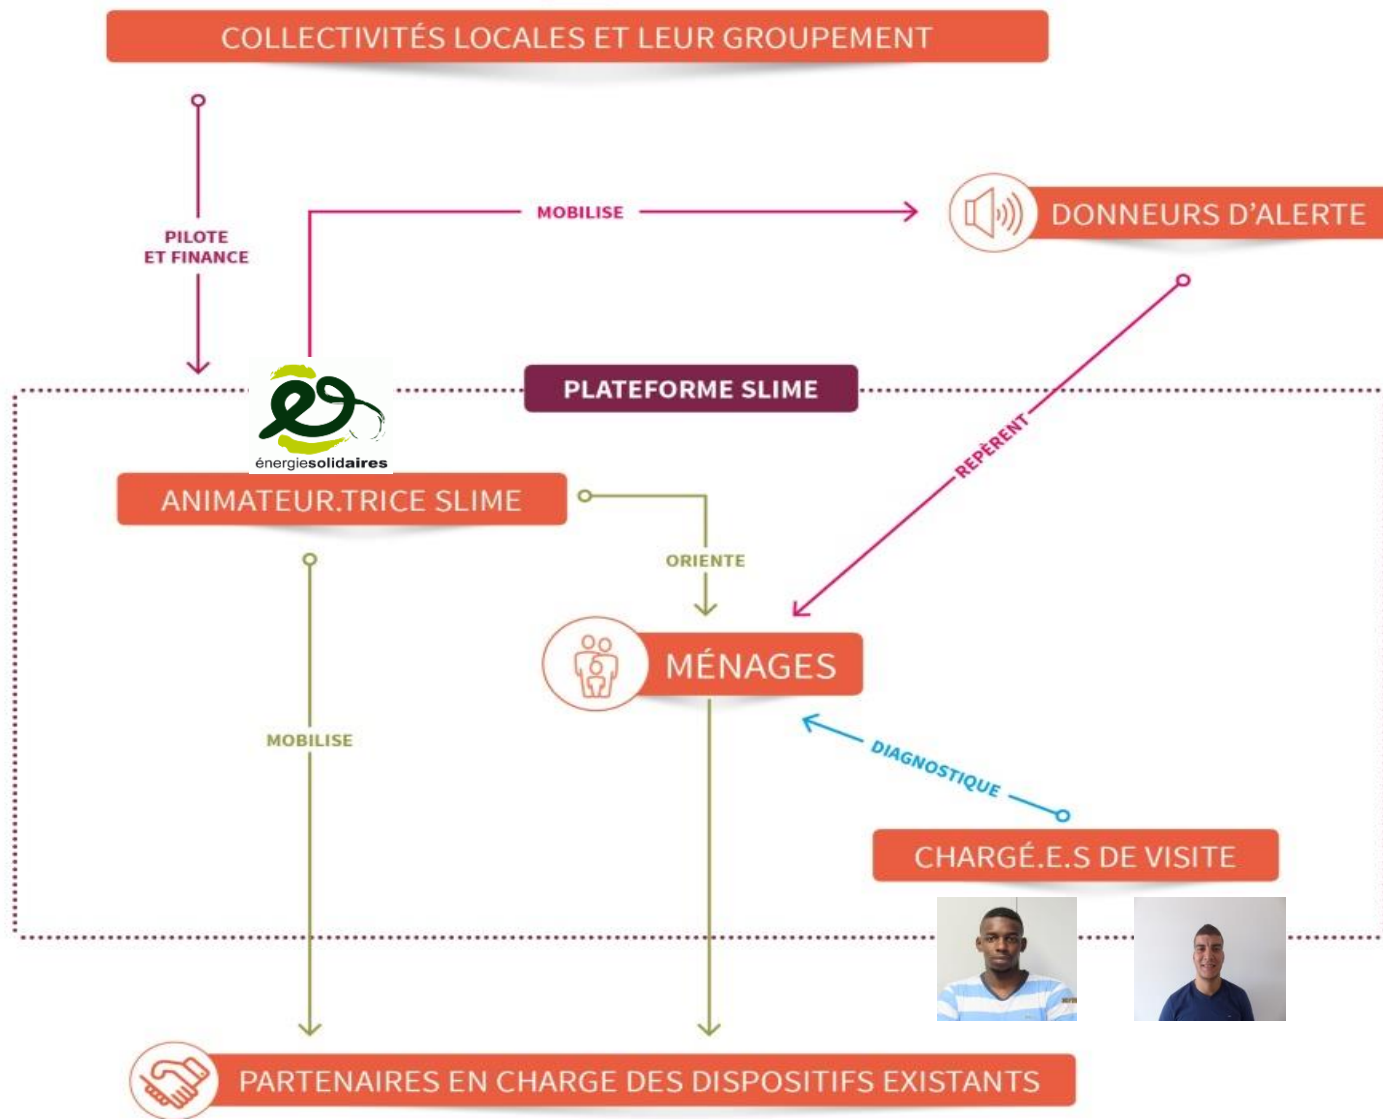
COLLECTIVITÉS LOCALES ET LEUR GROUPEMENT

PILOTE ET FINANCE

MOBILISE

DONNEURS D'ALERTE

PLATEFORME SLIME

énergiesolidaires

ANIMATEUR.TRICE SLIME

REPÈRENT

ORIENTE

MÉNAGES

MOBILISE

DIAGNOSTIQUE

CHARGÉ.E.S DE VISITE

PARTENAIRES EN CHARGE DES DISPOSITIFS EXISTANTS